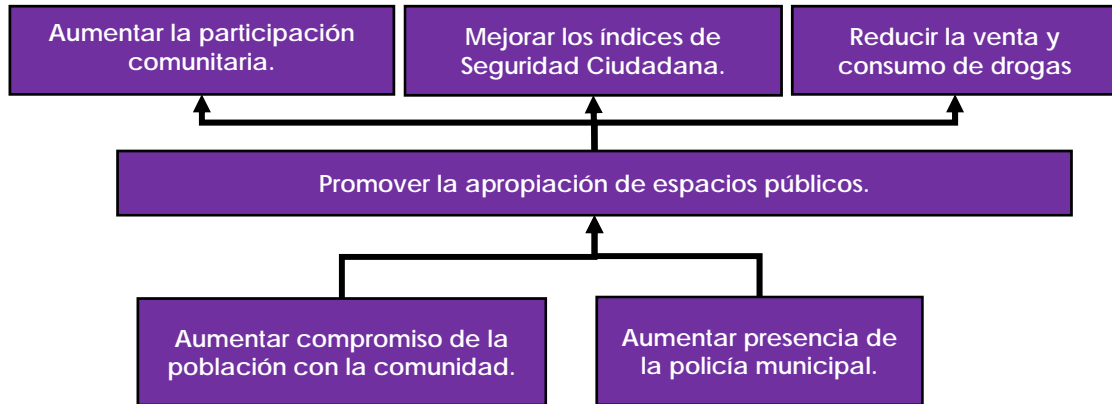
Aumentar la participación comunitaria.

Mejorar los índices de Seguridad Ciudadana.

Reducir la venta y consumo de drogas

Promover la apropiación de espacios públicos.

Aumentar compromiso de la población con la comunidad.

Aumentar presencia de la policía municipal.